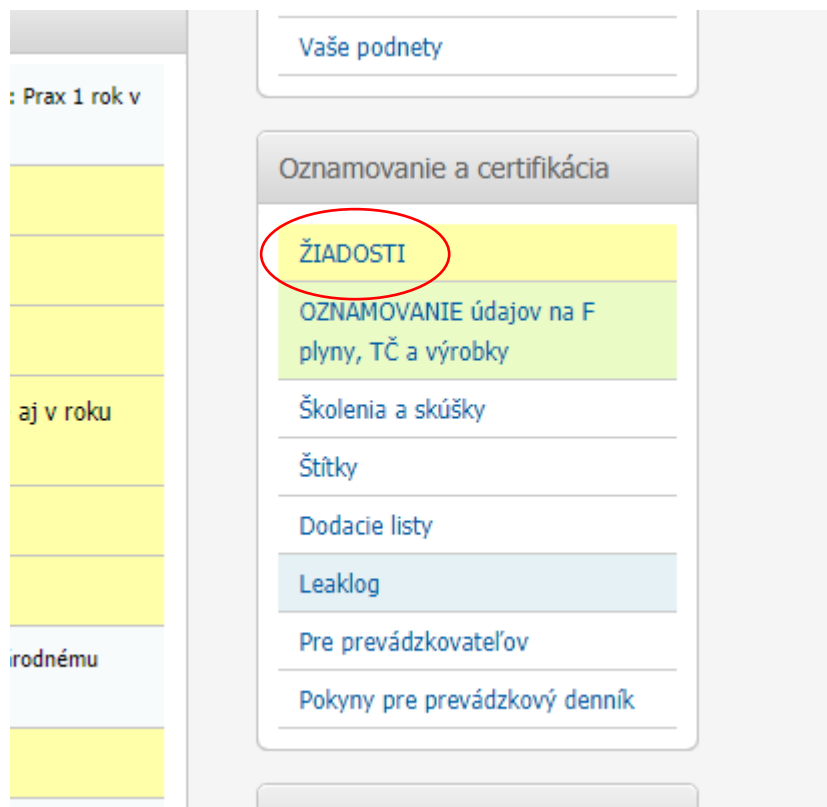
: Prax 1 rok v

aj v roku

irodnému

Vaše podnety

Oznamovanie a certifikácia

ŽIADOSTI

OZNAMOVANIE údajov na F plyny, TČ a výrobky

Školenia a skúšky

Štítky

Dodacie listy

Leaklog

Pre prevádzkovateľov

Pokyny pre prevádzkový denník